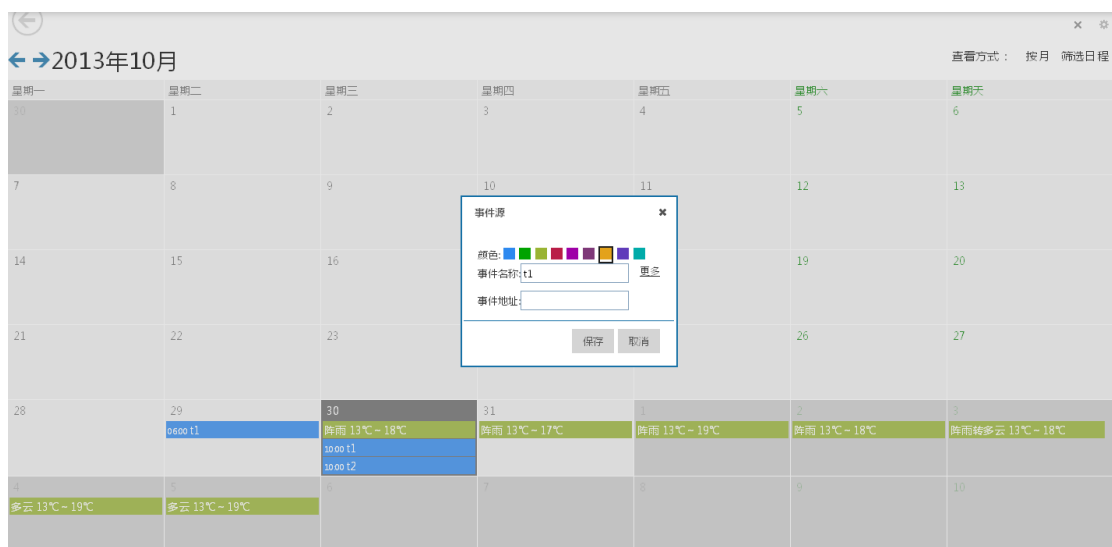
×

2013年10月

查看方式： 按月 筛选日程

| 星期一 | 星期二 | 星期三 | 星期四 | 星期五 | 星期六 | 星期天 |
|---|---|---|---|---|---|---|
| 30 | 1 | 2 | 3 | 4 | 5 | 6 |
| 7 | 8 | 9 | 10 | 11 | 12 | 13 |
| 14 | 15 | 16 | | | 19 | 20 |
| 21 | 22 | 23 | | | 26 | 27 |
| 28 | 29 0600 t1 | 30 阵雨 13℃ ~ 18℃ 10:00 t1 10:00 t2 | 31 阵雨 13℃ ~ 17℃ | 1 阵雨 13℃ ~ 19℃ | 2 阵雨 13℃ ~ 18℃ | 3 阵雨转多云 13℃ ~ 18℃ |
| 4 多云 13℃ ~ 19℃ | 5 多云 13℃ ~ 19℃ | 6 | 7 | 8 | 9 | 10 |

事件源 ✖

颜色:

事件名称: t1 更多

事件地址:

保存 取消